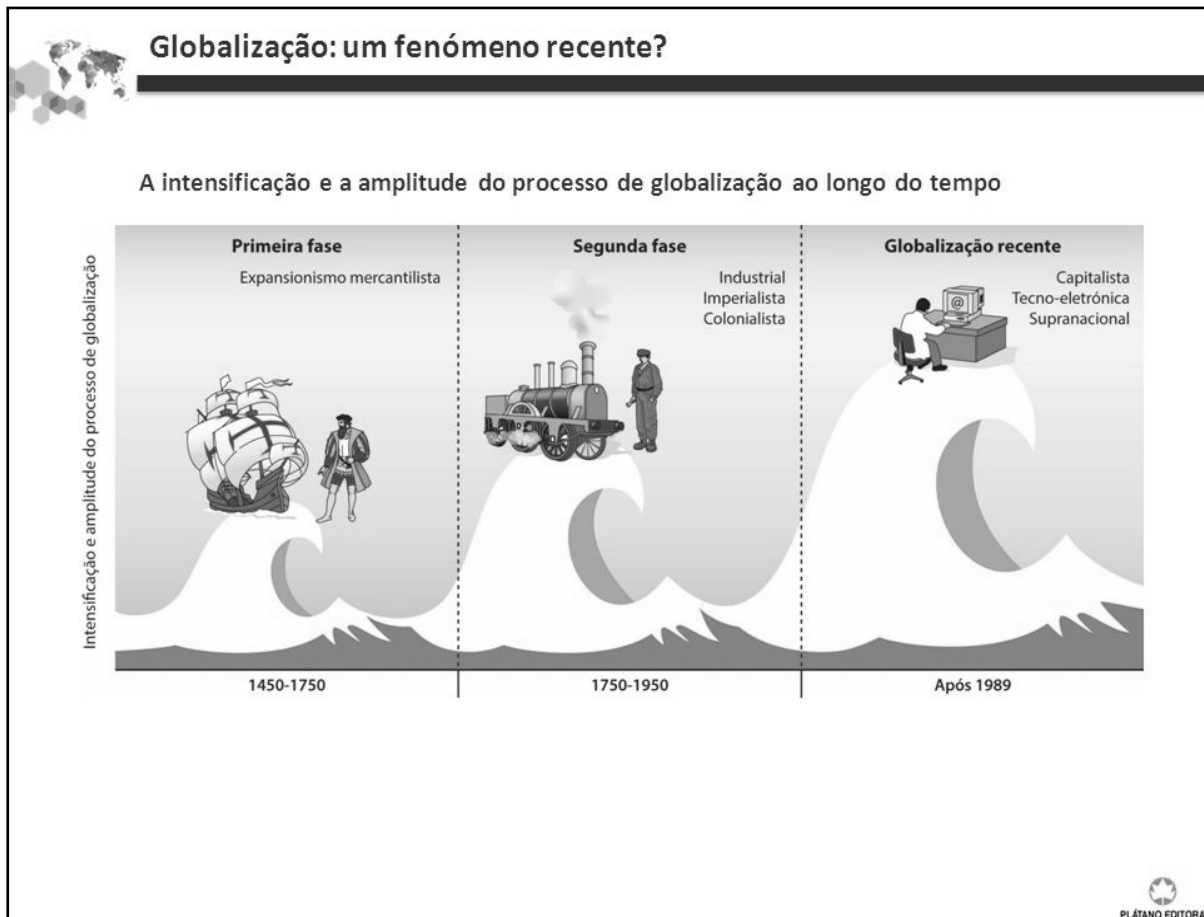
Globalização: um fenómeno recente?

A intensificação e a amplitude do processo de globalização ao longo do tempo

Intensificação e amplitude do processo de globalização

Primeira fase
Expansionismo mercantilista

Segunda fase
Industrial
Imperialista
Colonialista

Globalização recente
Capitalista
Tecno-eletrónica
Supranacional

1450-1750

1750-1950

Após 1989

PLÁTANO EDITORA